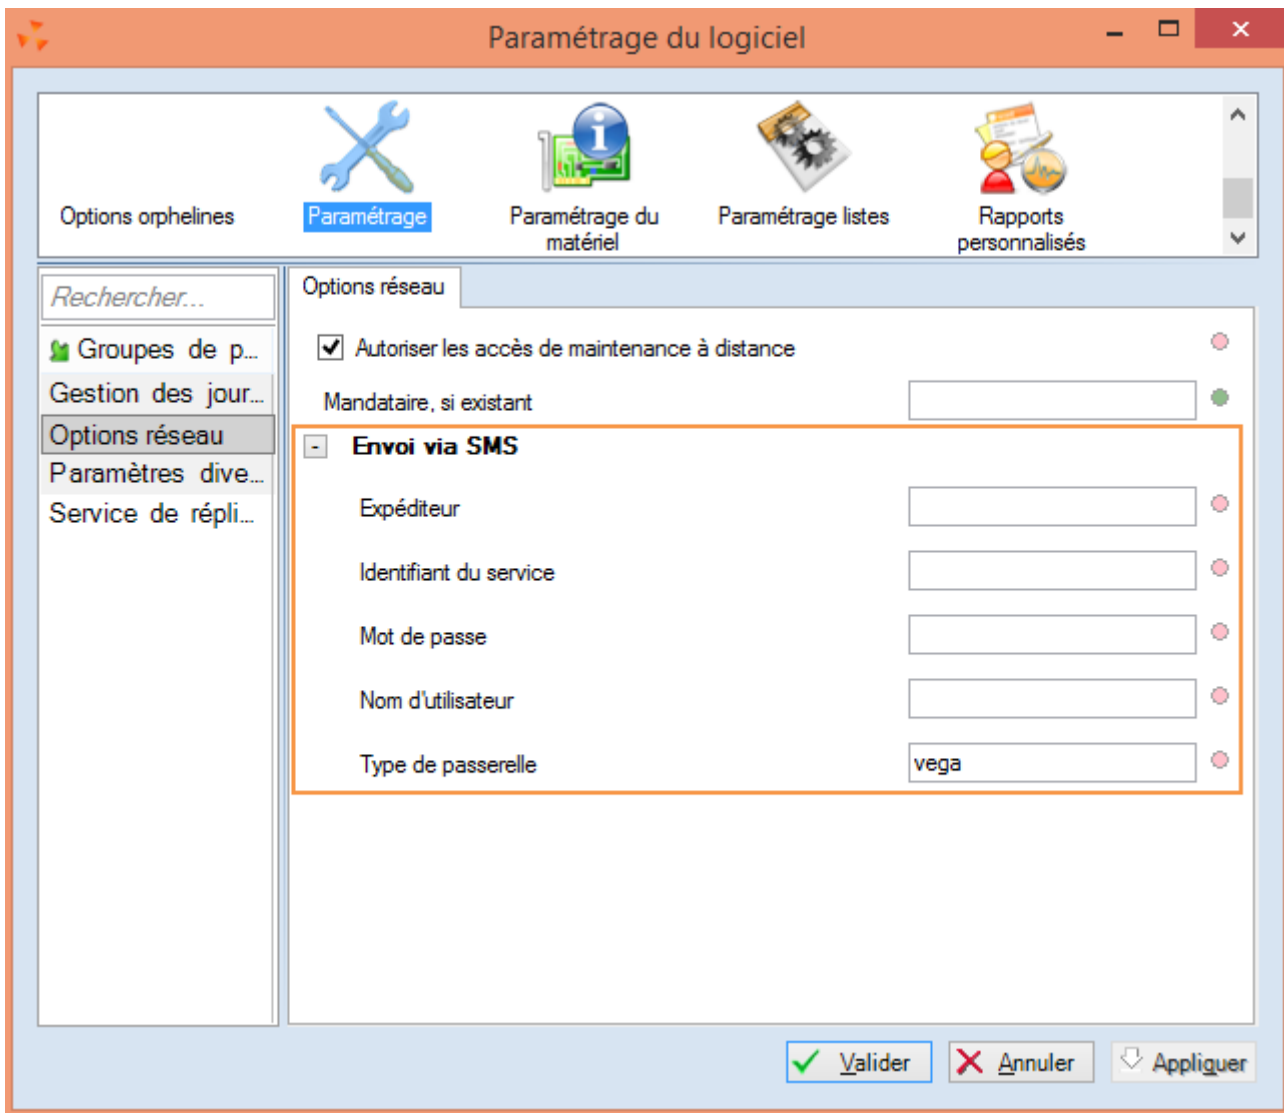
Paramétrage du logiciel

Options orphelines
Paramétrage
Paramétrage du matériel
Paramétrage listes
Rapports personnalisés

Rechercher...
Groupes de p...
Gestion des jour...
Options réseau
Paramètres dive...
Service de répli...

Options réseau

Autoriser les accès de maintenance à distance
Mandataire, si existant

- Envoi via SMS
Expéditeur
Identifiant du service
Mot de passe
Nom d'utilisateur
Type de passerelle
vega

Valider
Annuler
Appliquer